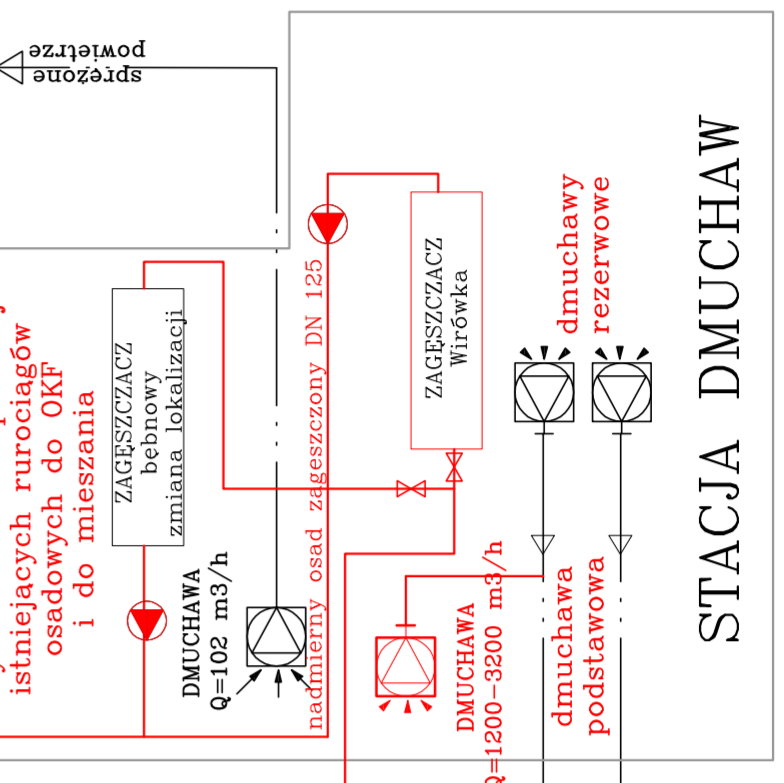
sprężone powietrze

istniejących rurociągów osadowych do OKF i do mieszania

ZAGĘSZCZACZ bębnowy zmiana lokalizacji

DMUCHAWA Q=102 m3/h

nadmierny osad zagęszczony DN 125

ZAGĘSZCZACZ Wirówka

DMUCHAWA Q=1200-3200 m3/h

dmuchawy rezerwowe

dmuchawa podstawowa

STACJA DMUCHAW